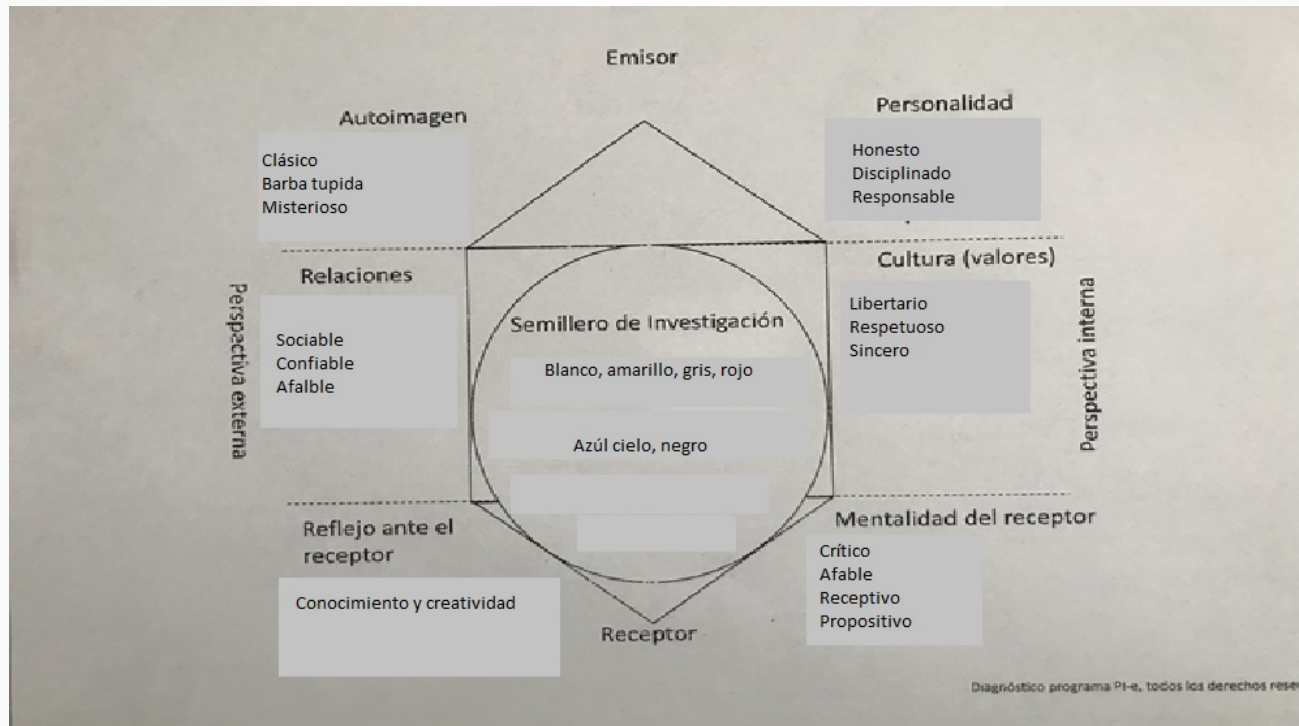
Emisor

Autoimagen

Clásico
Barba tupida
Misterioso

Personalidad

Honesto
Disciplinado
Responsable

Perspectiva externa

Relaciones

Sociable
Confiable
Afalble

Semillero de Investigación

Blanco, amarillo, gris, rojo

Azúl cielo, negro

Cultura (valores)

Libertario
Respetuoso
Sincero

Perspectiva interna

Reflejo ante el receptor

Conocimiento y creatividad

Mentalidad del receptor

Crítico
Afable
Receptivo
Propositivo

Receptor

Diagnóstico programa PI-e, todos los derechos rese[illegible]